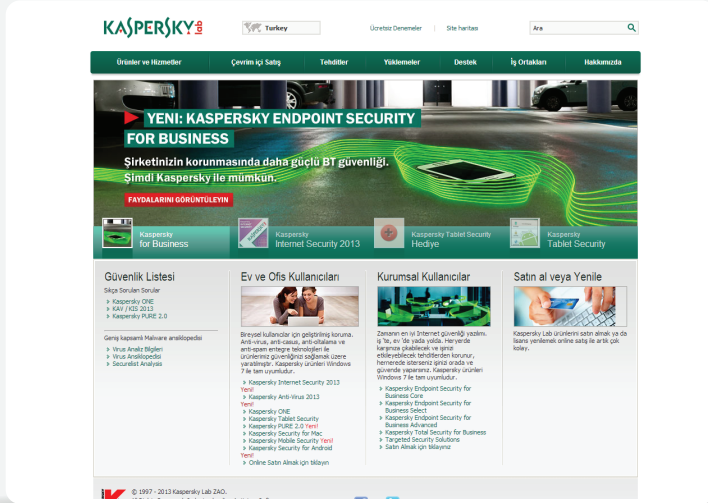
KASPERSKY lab

Turkey

Ücretsiz Denemeler | Site haritası

Ara

Ürünler ve Hizmetler | Çevrim içi Satış | Tehditler | Yüklemeler | Destek | İş Ortakları | Hakkımızda

YENİ: KASPERSKY ENDPOINT SECURITY FOR BUSINESS

Şirketinizin korunmasında daha güçlü BT güvenliği. Şimdi Kaspersky ile mümkün.

FAYDALARINI GÖRÜNTÜLEYİN

Kaspersky for Business

Kaspersky Internet Security 2013

Kaspersky Tablet Security Hediye

Kaspersky Tablet Security

Güvenlik Listesi

Sıkça Sorulan Sorular
Kaspersky ONE
KAV / KIS 2013
Kaspersky PURE 2.0

Geniş kapsamlı Malware ansiklopedisi
Virus Analiz Bilgileri
Virus Ansiklopedisi
Securelist Analysis

Ev ve Ofis Kullanıcıları

Bireysel kullanıcılar için geliştirilmiş koruma. Anti-virus, anti-casus, anti-oltalama ve anti-spam entegre teknolojileri ile ürünlerimiz güvenliğinizi sağlamak üzere yaratılmıştır. Kaspersky ürünleri Windows 7 ile tam uyumludur.

Kaspersky Internet Security 2013 Yeni!
Kaspersky Anti-Virus 2013 Yeni!
Kaspersky ONE
Kaspersky Tablet Security
Kaspersky PURE 2.0 Yeni!
Kaspersky Security for Mac
Kaspersky Mobile Security Yeni!
Kaspersky Security for Android Yeni!
Online Satın Almak için tıklayın

Kurumsal Kullanıcılar

Zamanın en iyi Internet güvenliği yazılımı. İş 'te, ev 'de yada yolda. Heryerde karşınıza çıkabilecek ve işinizi etkileyebilecek tehditlerden korunur, hernerede isterseniz işiniz orada ve güvende yaparsınız. Kaspersky ürünleri Windows 7 ile tam uyumludur.

Kaspersky Endpoint Security for Business Core
Kaspersky Endpoint Security for Business Select
Kaspersky Endpoint Security for Business Advanced
Kaspersky Total Security for Business
Targeted Security Solutions
Satın Almak için tıklayınız

Satın al veya Yenile

Kaspersky Lab ürünlerini satın almak ya da lisans yenilemek online satış ile artık çok kolay.

© 1997 - 2013 Kaspersky Lab ZAO.